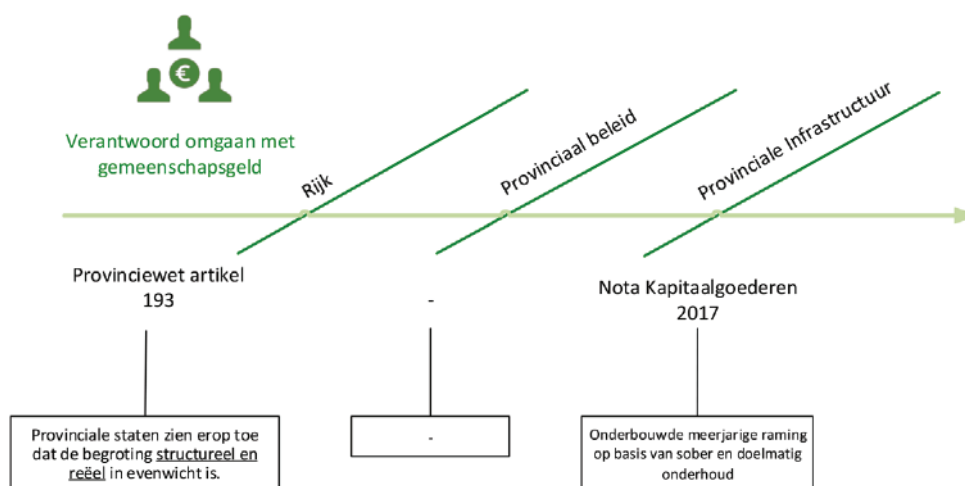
€

Verantwoord omgaan met gemeenschapsgeld

Rijk

Provinciaal beleid

Provinciale Infrastructuur

Provinciewet artikel 193

-

Nota Kapitaalgoederen 2017

Provinciale staten zien erop toe dat de begroting structureel en reëel in evenwicht is.

-

Onderbouwde meerjarige raming op basis van sober en doelmatig onderhoud